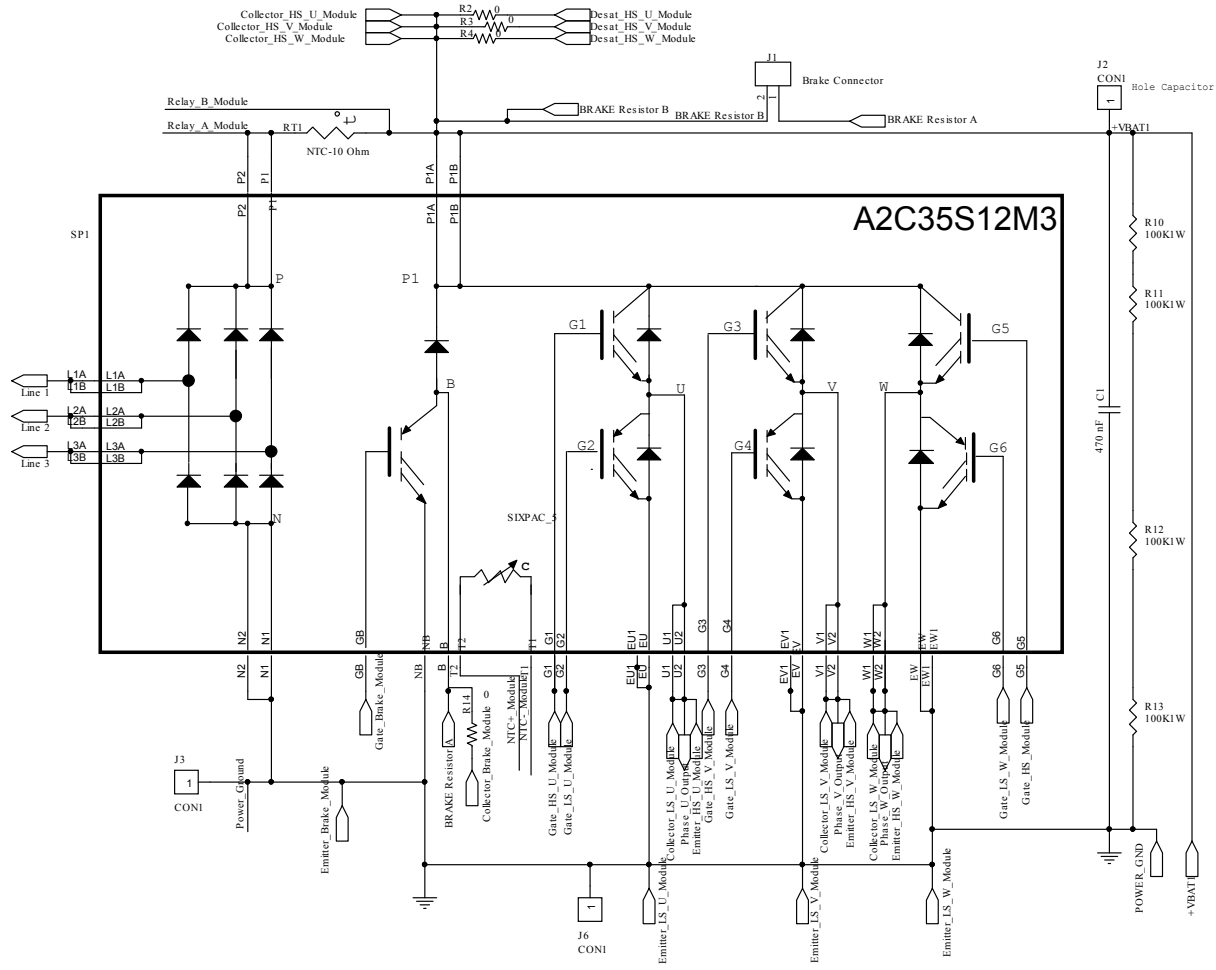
Collector_HS_U_Module
Collector_HS_V_Module
Collector_HS_W_Module
R2 0
R3 0
R4 0
Desat_HS_U_Module
Desat_HS_V_Module
Desat_HS_W_Module
J1
Brake Connector
2 1
J2
CON1
1
Hole Capacitor
Relay_B_Module
Relay_A_Module
RT1
NTC-10 Ohm
BRAKE Resistor B
BRAKE Resistor B
BRAKE Resistor A
+VBAT1
P2 P1 P1A P1B
P2 P1 P1A P1B
A2C35S12M3
SP1
R10
100K1W
R11
100K1W
P
P1
G1
G3
G5
L1A L1A
L1B L1B
Line 1
L2A L2A
L2B L2B
Line 2
L3A L3A
L3B L3B
Line 3
B
U
V
W
C1
470 nF
G2
G4
G6
N
SIXPAC_5
R12
100K1W
C
N2 N1 GB NB B T2 T1 G1 G2 EU1 EU U1 U2 G3 G4 EV1 EV V1 V2 W1 W2 EW EW1 G6 G5
N2 N1 GB NB B T2 T1 G1 G2 EU1 EU U1 U2 G3 G4 EV1 EV V1 V2 W1 W2 EW EW1 G6 G5
Gate_Brake_Module
R14
0
NTC+_Module
NTC-_Module
R13
100K1W
J3
1
CON1
Power_Ground
Emitter_Brake_Module
BRAKE Resistor A
Collector_Brake_Module
Gate_HS_U_Module
Gate_LS_U_Module
Collector_LS_U_Module
Phase_U_Output
Emitter_HS_U_Module
Gate_HS_V_Module
Gate_LS_V_Module
Collector_LS_V_Module
Phase_V_Output
Emitter_HS_V_Module
Collector_LS_W_Module
Phase_W_Output
Emitter_HS_W_Module
Gate_LS_W_Module
Gate_HS_W_Module
POWER_GND
+VBAT1
1
J6
CON1
Emitter_LS_U_Module
Emitter_LS_V_Module
Emitter_LS_W_Module